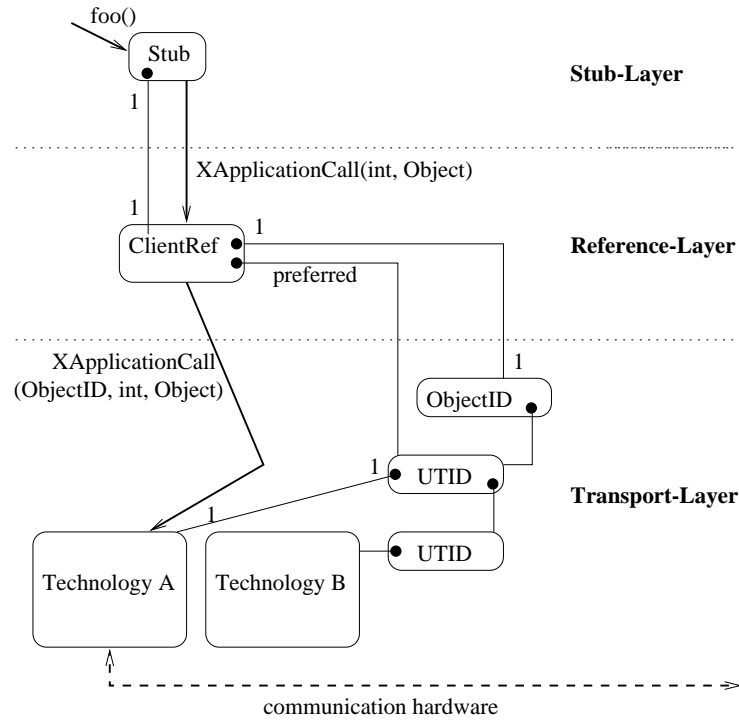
foo()

Stub

Stub-Layer

1

XApplicationCall(int, Object)

1

ClientRef

1

Reference-Layer

preferred

XApplicationCall (ObjectID, int, Object)

1

ObjectID

1

UTID

Transport-Layer

1

Technology A

Technology B

UTID

communication hardware